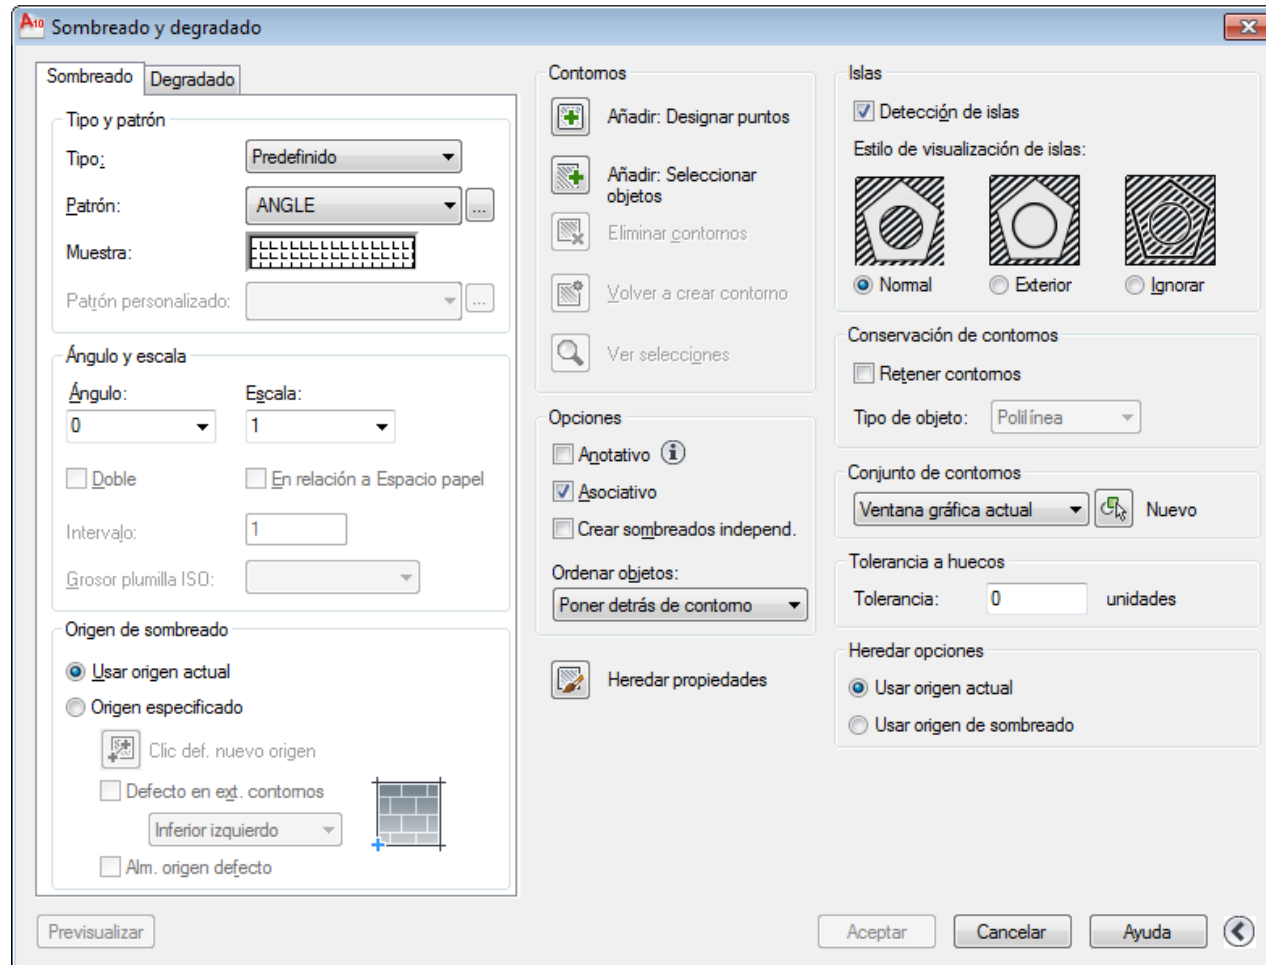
Sombreado y degradado

Sombreado
Degradado

Tipo y patrón
Tipo:
Predefinido
Patrón:
ANGLE
...
Muestra:
Patrón personalizado:
...

Ángulo y escala
Ángulo:
0
Escala:
1
Doble
En relación a Espacio papel
Intervalo:
1
Grosor plumilla ISO:

Origen de sombreado
Usar origen actual
Origen especificado
Clic def. nuevo origen
Defecto en ext. contornos
Inferior izquierdo
Alm. origen defecto

Contornos
Añadir: Designar puntos
Añadir: Seleccionar objetos
Eliminar contornos
Volver a crear contorno
Ver selecciones

Opciones
Anotativo
Asociativo
Crear sombreados independ.
Ordenar objetos:
Poner detrás de contorno

Heredar propiedades

Islas
Detección de islas
Estilo de visualización de islas:
Normal
Exterior
Ignorar

Conservación de contornos
Retener contornos
Tipo de objeto:
Polilínea

Conjunto de contornos
Ventana gráfica actual
Nuevo

Tolerancia a huecos
Tolerancia:
0
unidades

Heredar opciones
Usar origen actual
Usar origen de sombreado

Previsualizar
Aceptar
Cancelar
Ayuda